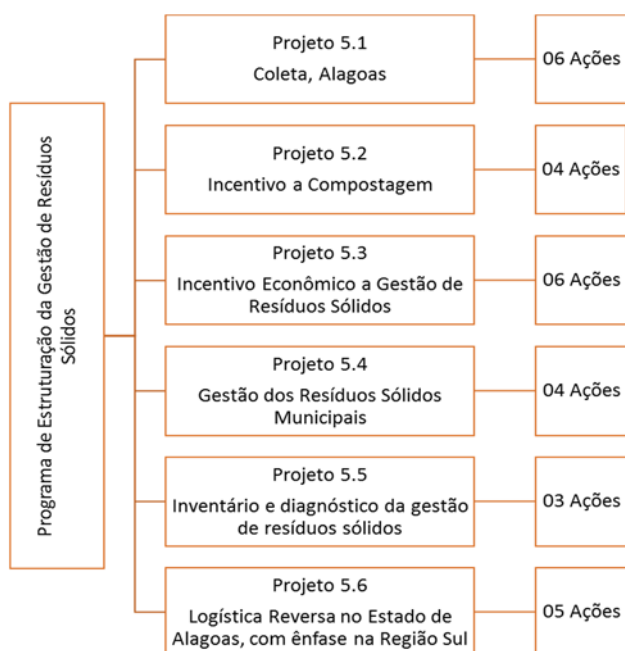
Programa de Estruturação da Gestão de Resíduos Sólidos

Projeto 5.1
Coleta, Alagoas

06 Ações

Projeto 5.2
Incentivo a Compostagem

04 Ações

Projeto 5.3
Incentivo Econômico a Gestão de Resíduos Sólidos

06 Ações

Projeto 5.4
Gestão dos Resíduos Sólidos Municipais

04 Ações

Projeto 5.5
Inventário e diagnóstico da gestão de resíduos sólidos

03 Ações

Projeto 5.6
Logística Reversa no Estado de Alagoas, com ênfase na Região Sul

05 Ações